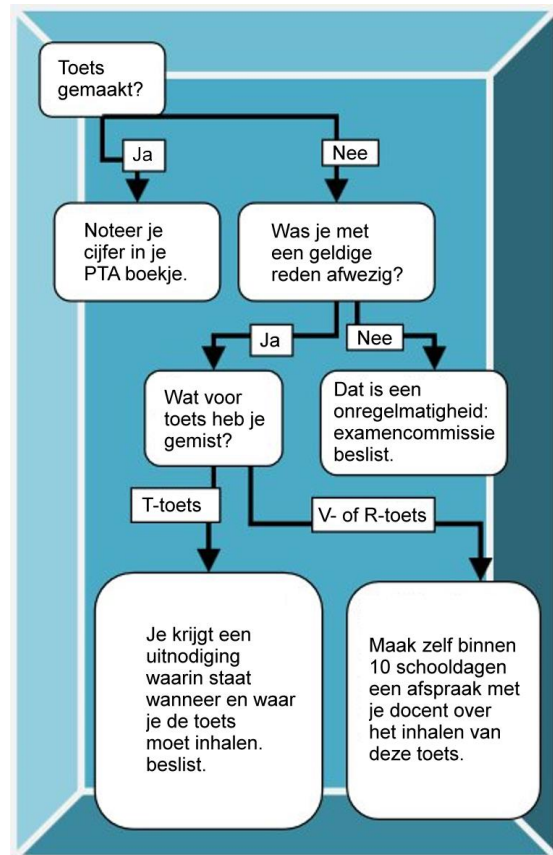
Toets gemaakt?

Ja

Nee

Noteer je cijfer in je PTA boekje.

Was je met een geldige reden afwezig?

Ja

Nee

Wat voor toets heb je gemist?

Dat is een onregelmatigheid: examencommissie beslist.

T-toets

V- of R-toets

Je krijgt een uitnodiging waarin staat wanneer en waar je de toets moet inhalen. beslist.

Maak zelf binnen 10 schooldagen een afspraak met je docent over het inhalen van deze toets.